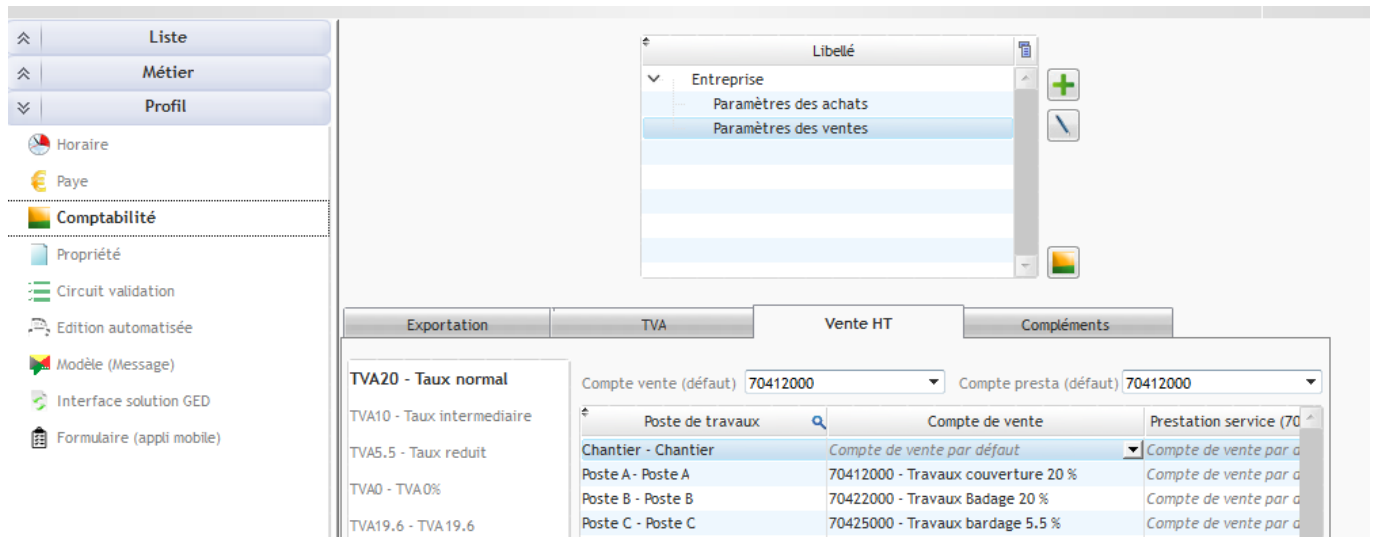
Liste
Métier
Profil

Horaire
Paye
Comptabilité
Propriété
Circuit validation
Edition automatisée
Modèle (Message)
Interface solution GED
Formulaire (appli mobile)

Libellé
Entreprise
Paramètres des achats
Paramètres des ventes

Exportation
TVA
Vente HT
Compléments

TVA20 - Taux normal
TVA10 - Taux intermediaire
TVA5.5 - Taux reduit
TVA0 - TVA0%
TVA19.6 - TVA19.6

Compte vente (défaut) 70412000
Compte presta (défaut) 70412000

| Poste de travaux | Compte de vente | Prestation service (70 |
|---|---|---|
| Chantier - Chantier | Compte de vente par défaut | Compte de vente par d |
| Poste A - Poste A | 70412000 - Travaux couverture 20 % | Compte de vente par d |
| Poste B - Poste B | 70422000 - Travaux Badage 20 % | Compte de vente par d |
| Poste C - Poste C | 70425000 - Travaux bardage 5.5 % | Compte de vente par d |